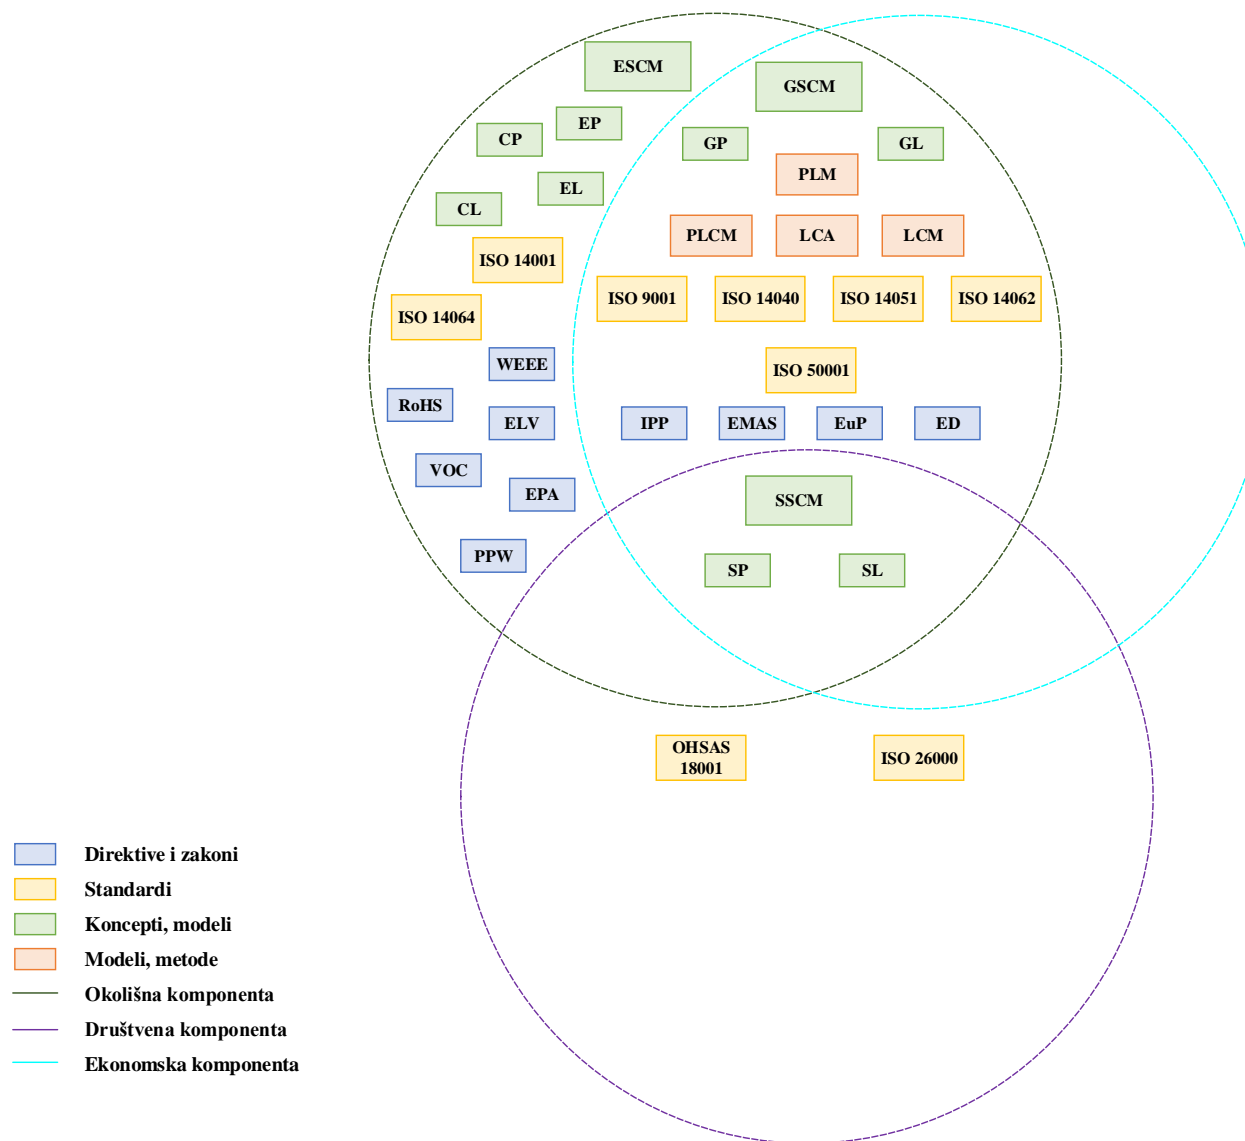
ESCM

GSCM

CP

EP

GP

GL

PLM

CL

EL

PLCM

LCA

LCM

ISO 14001

ISO 14064

ISO 9001

ISO 14040

ISO 14051

ISO 14062

WEEE

ISO 50001

RoHS

ELV

IPP

EMAS

EuP

ED

VOC

EPA

SSCM

PPW

SP

SL

OHSAS 18001

ISO 26000

Direktive i zakoni
Standardi
Koncepti, modeli
Modeli, metode
Okolišna komponenta
Društvena komponenta
Ekonomska komponenta